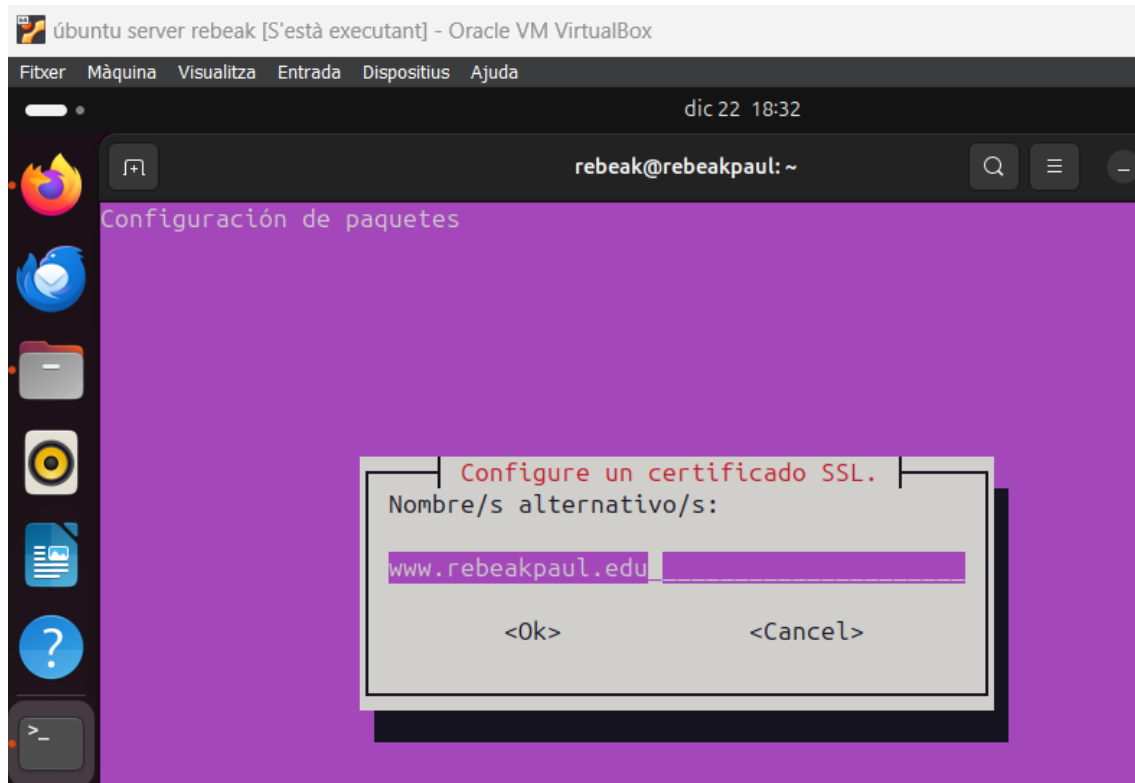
úbuntu server rebeak [S'està executant] - Oracle VM VirtualBox

Fitxer Màquina Visualitza Entrada Dispositius Ajuda

dic 22 18:32

rebeak@rebeakpaul: ~

Configuración de paquetes

Configure un certificado SSL.

Nombre/s alternativo/s:

www.rebeakpaul.edu

<Ok> <Cancel>